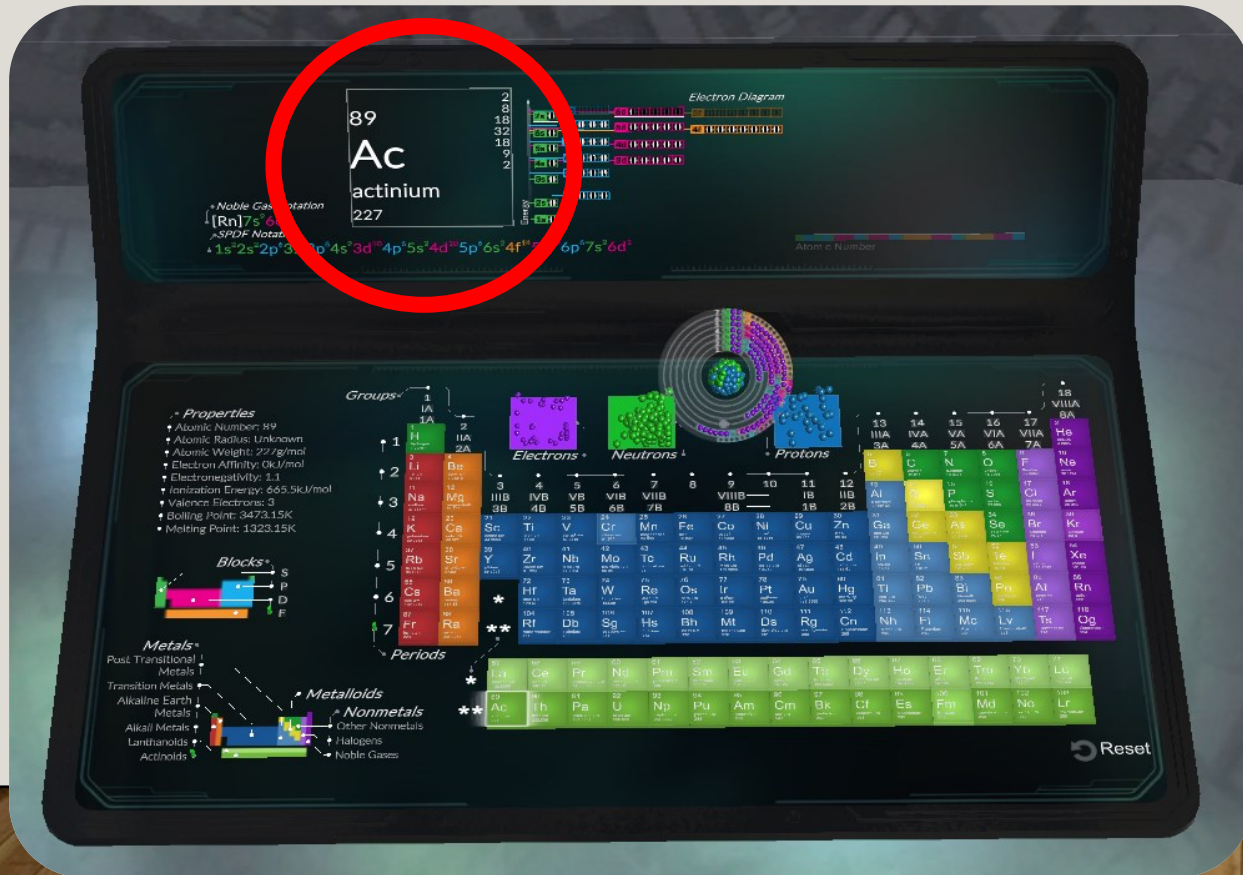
89
Ac
actinium
227

2
8
18
32
18
9
2

Electron Diagram

Noble Gas Notation
[Rn]7s$^2$6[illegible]
SPDF Notation
1s$^2$2s$^2$2p$^6$3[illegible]p$^6$4s$^2$3d$^{10}$4p$^6$5s$^2$4d$^{10}$5p$^6$6s$^2$4f$^{14}$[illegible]6p$^6$7s$^2$6d$^1$

Atomic Number

Properties
Atomic Number: 89
Atomic Radius: Unknown
Atomic Weight: 227g/mol
Electron Affinity: 0kJ/mol
Electronegativity: 1.1
Ionization Energy: 665.5kJ/mol
Valence Electrons: 3
Boiling Point: 3473.15K
Melting Point: 1323.15K

Blocks
S
P
D
F

Metals
Post Transitional Metals
Transition Metals
Alkaline Earth Metals
Alkali Metals
Lanthanoids
Actinoids

Metalloids
Nonmetals
Other Nonmetals
Halogens
Noble Gases

Groups
Electrons
Neutrons
Protons
Periods

1 IA 1A
2 IIA 2A
3 IIIB 3B
4 IVB 4B
5 VB 5B
6 VIB 6B
7 VIIB 7B
8
9 VIIIB 8B
10
11 IB 1B
12 IIB 2B
13 IIIA 3A
14 IVA 4A
15 VA 5A
16 VIA 6A
17 VIIA 7A
18 VIIIA 8A

1 2 3 4 5 6 7

H He
Li Be B C N O F Ne
Na Mg Al Si P S Cl Ar
K Ca Sc Ti V Cr Mn Fe Co Ni Cu Zn Ga Ge As Se Br Kr
Rb Sr Y Zr Nb Mo Tc Ru Rh Pd Ag Cd In Sn Sb Te I Xe
Cs Ba * Hf Ta W Re Os Ir Pt Au Hg Tl Pb Bi Po At Rn
Fr Ra ** Rf Db Sg Hs Bh Mt Ds Rg Cn Nh Fl Mc Lv Ts Og

* La Ce Pr Nd Pm Sm Eu Gd Tb Dy Ho Er Tm Yb Lu
** Ac Th Pa U Np Pu Am Cm Bk Cf Es Fm Md No Lr

Reset